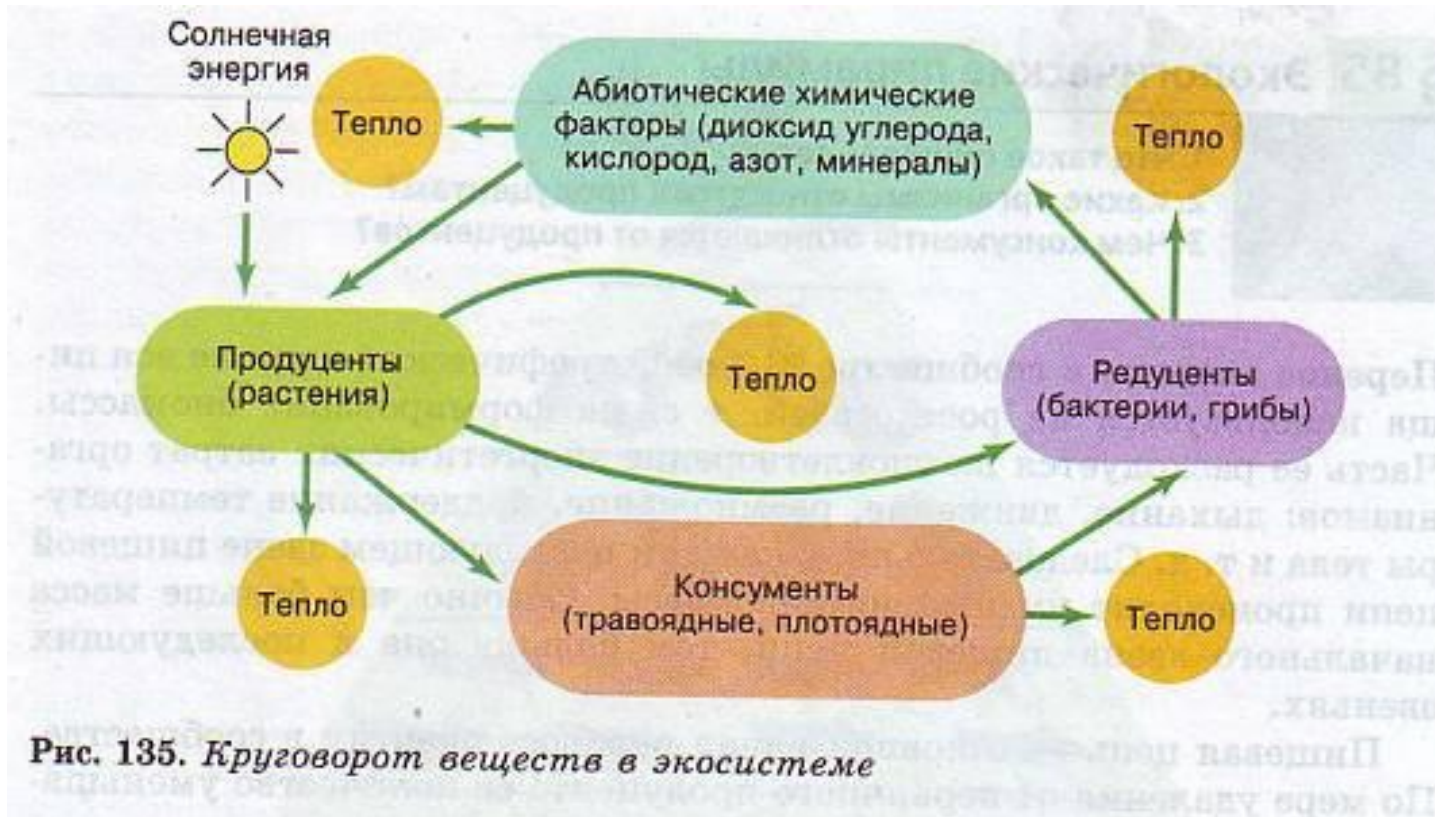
Солнечная энергия

Тепло

Абиотические химические факторы (диоксид углерода, кислород, азот, минералы)

Тепло

Продуценты (растения)

Тепло

Редуценты (бактерии, грибы)

Тепло

Консументы (травоядные, плотоядные)

Тепло

Рис. 135. *Круговорот веществ в экосистеме*